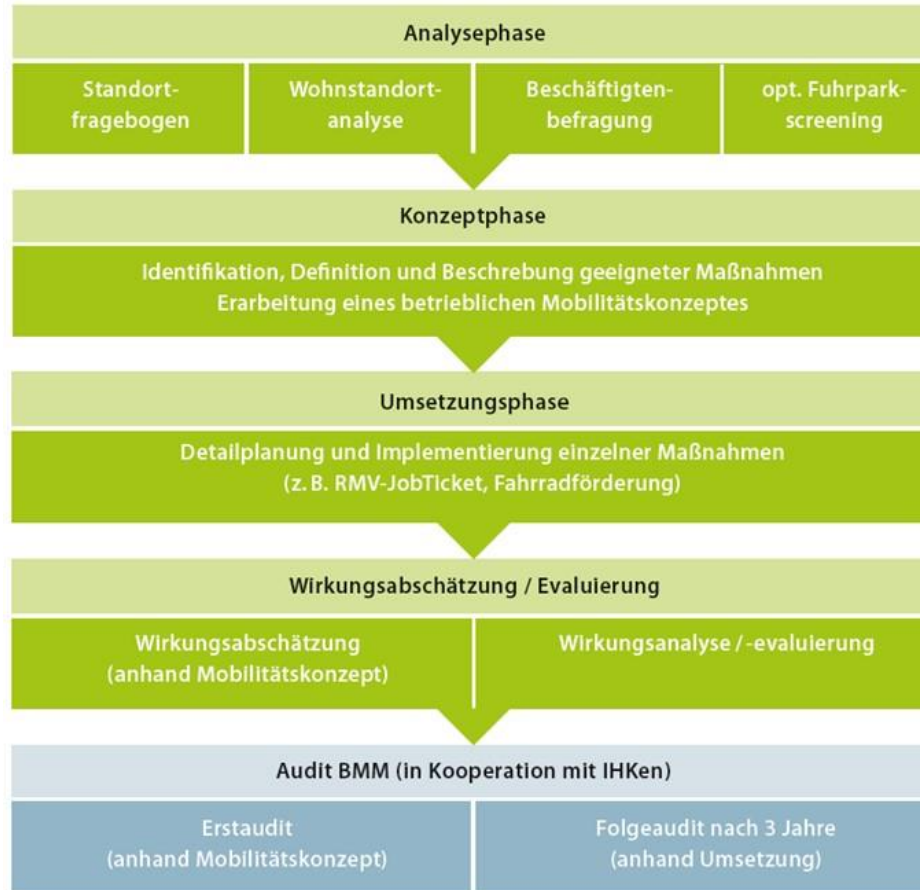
Analysephase

Standortfragebogen

Wohnstandortanalyse

Beschäftigtenbefragung

opt. Fuhrparkscreening

Konzeptphase

Identifikation, Definition und Beschrebung geeigneter Maßnahmen
Erarbeitung eines betrieblichen Mobilitätskonzeptes

Umsetzungsphase

Detailplanung und Implementierung einzelner Maßnahmen
(z. B. RMV-JobTicket, Fahrradförderung)

Wirkungsabschätzung / Evaluierung

Wirkungsabschätzung
(anhand Mobilitätskonzept)

Wirkungsanalyse / -evaluierung

Audit BMM (in Kooperation mit IHKen)

Erstaudit
(anhand Mobilitätskonzept)

Folgeaudit nach 3 Jahre
(anhand Umsetzung)